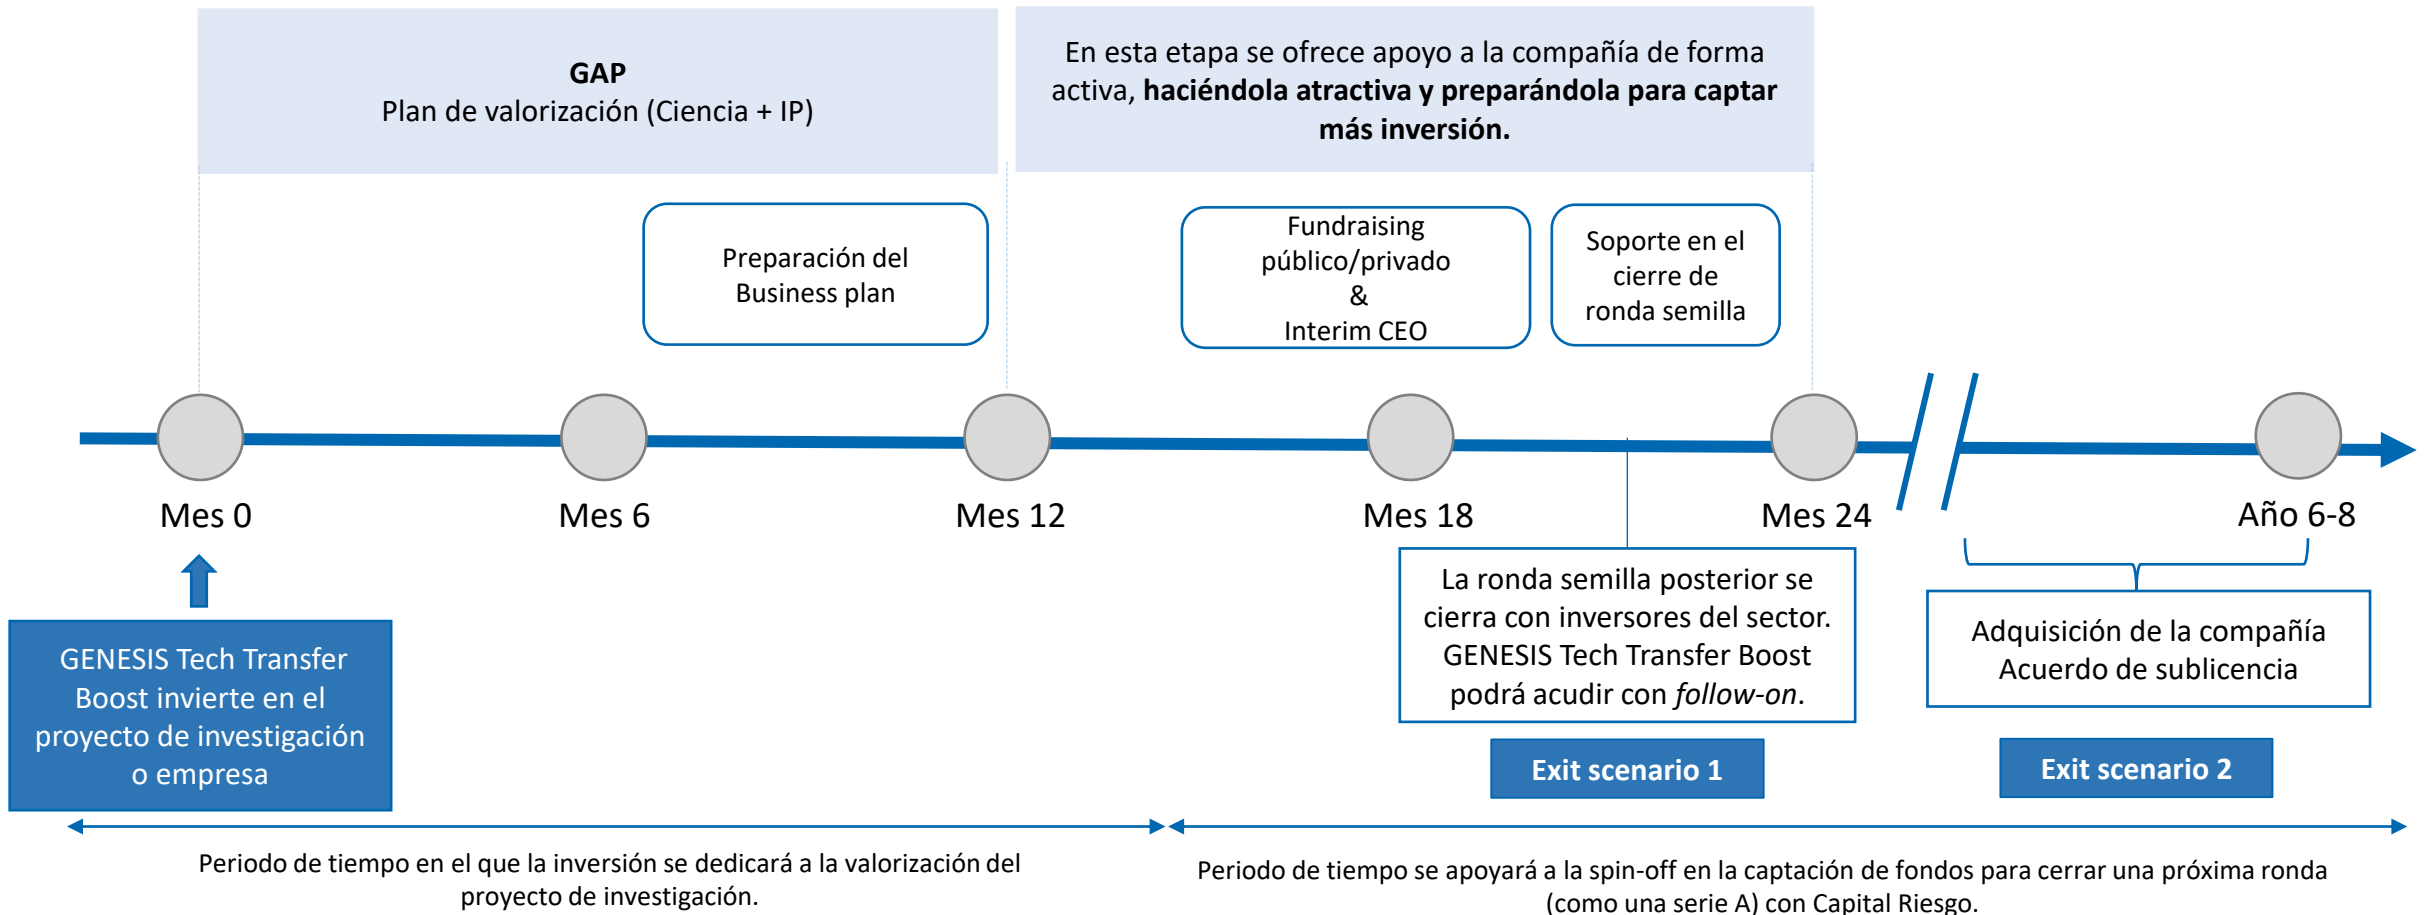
**GAP**
Plan de valorización (Ciencia + IP)

En esta etapa se ofrece apoyo a la compañía de forma activa, **haciéndola atractiva y preparándola para captar más inversión.**

Preparación del Business plan

Fundraising público/privado & Interim CEO

Soporte en el cierre de ronda semilla

Mes 0

Mes 6

Mes 12

Mes 18

Mes 24

Año 6-8

GENESIS Tech Transfer Boost invierte en el proyecto de investigación o empresa

La ronda semilla posterior se cierra con inversores del sector. GENESIS Tech Transfer Boost podrá acudir con *follow-on*.

Adquisición de la compañía
Acuerdo de sublicencia

**Exit scenario 1**

**Exit scenario 2**

Periodo de tiempo en el que la inversión se dedicará a la valorización del proyecto de investigación.

Periodo de tiempo se apoyará a la spin-off en la captación de fondos para cerrar una próxima ronda (como una serie A) con Capital Riesgo.